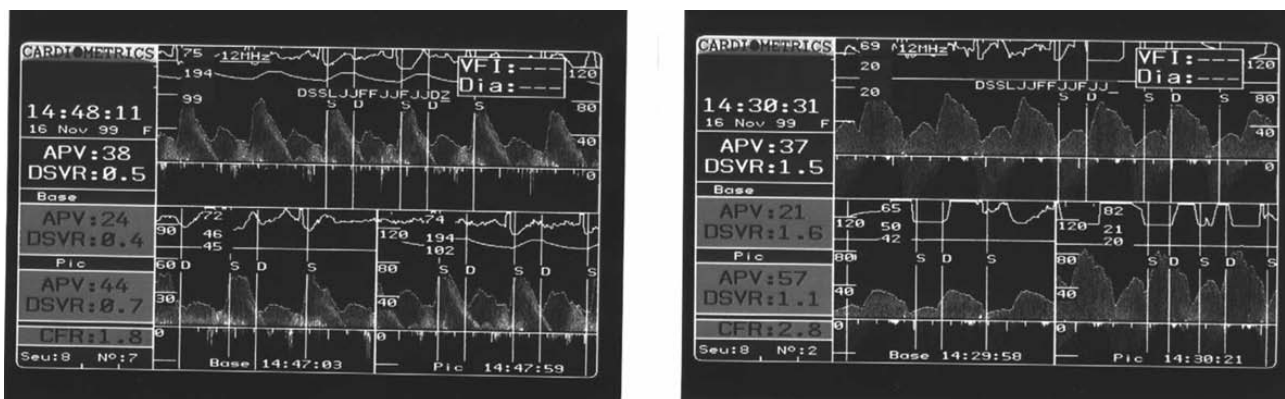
CARDIOMETRICS
75 12MHz
194
99
VFI:---
Dia:---
120
DSSLJJFFJJFJJDZ
S D S D S
80
40
0
14:48:11
16 Nov 99 F
APV:38
DSVR:0.5
Base
APV:24
DSVR:0.4
Pic
APV:44
DSVR:0.7
CFR:1.8
Seu:8 Nº:7
72
90
46
45
74
120
194
102
60
S D S
80
S D S D S
30
40
0
Base 14:47:03
Pic 14:47:59

CARDIOMETRICS
69 12MHz
20
20
VFI:---
Dia:---
120
DSSLJJFFJJFJJ
S D S D S
80
40
0
14:30:31
16 Nov 99 F
APV:37
DSVR:1.5
Base
APV:21
DSVR:1.6
Pic
APV:57
DSVR:1.1
CFR:2.8
Seu:8 Nº:2
65
120
50
42
82
120
21
20
80
S D S
80
S D S D S
40
40
0
0
Base 14:29:58
Pic 14:30:21